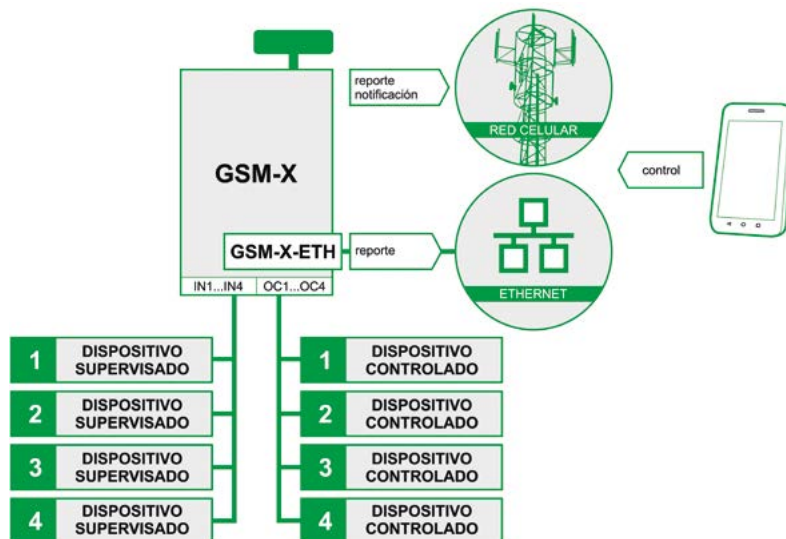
reporte
notificación

RED CELULAR

control

GSM-X

GSM-X-ETH

reporte

ETHERNET

IN1...IN4

OC1...OC4

1 DISPOSITIVO SUPERVISADO

2 DISPOSITIVO SUPERVISADO

3 DISPOSITIVO SUPERVISADO

4 DISPOSITIVO SUPERVISADO

1 DISPOSITIVO CONTROLADO

2 DISPOSITIVO CONTROLADO

3 DISPOSITIVO CONTROLADO

4 DISPOSITIVO CONTROLADO